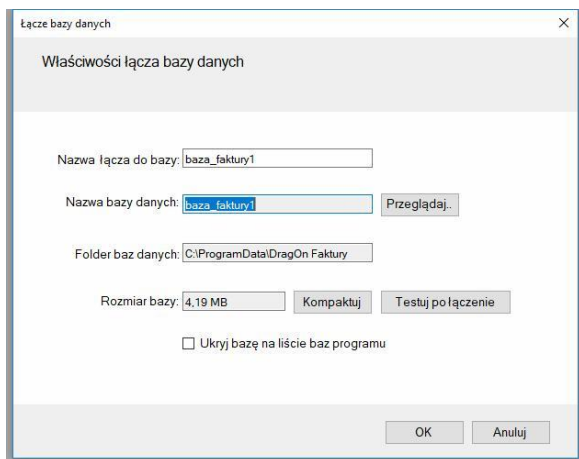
Łącze bazy danych

×

Właściwości łącza bazy danych

Nazwa łącza do bazy: baza_faktury1

Nazwa bazy danych: baza_faktury1

Przeglądaj..

Folder baz danych: C:\ProgramData\DragOn Faktury

Rozmiar bazy: 4,19 MB

Kompaktuj

Testuj połączenie

Ukryj bazę na liście baz programu

OK

Anuluj